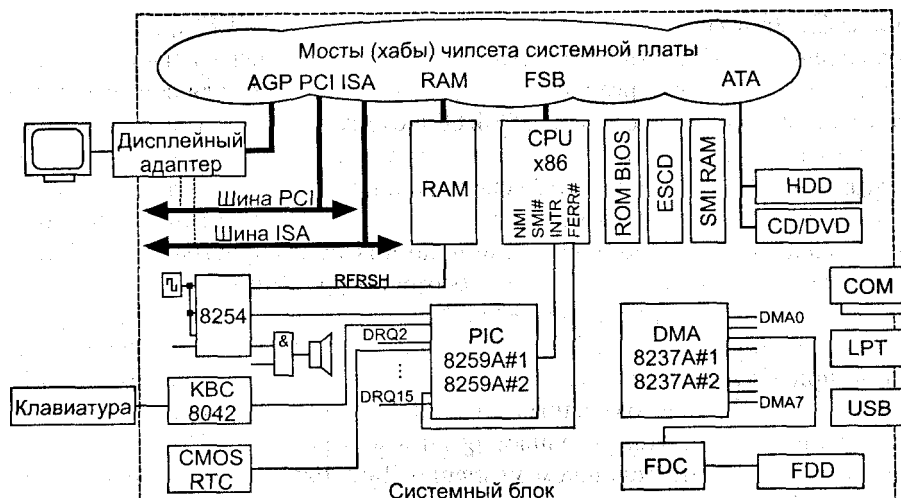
Мосты (хабы) чипсета системной платы
AGP PCI ISA
RAM
FSB
ATA
Дисплейный адаптер
CPU x86
NMI
SMI#
INTR
FERR#
ROM BIOS
ESCD
SMI RAM
HDD
CD/DVD
RAM
Шина PCI
Шина ISA
RFRSH
8254
&
DRQ2
⋮
DRQ15
PIC
8259A#1
8259A#2
DMA
8237A#1
8237A#2
DMA0
DMA7
COM
LPT
USB
Клавиатура
KBC
8042
CMOS
RTC
FDC
FDD
Системный блок